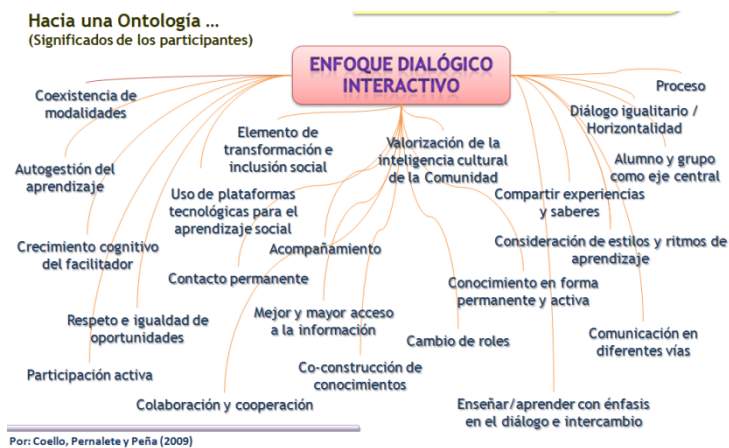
Hacia una Ontología …
(Significados de los participantes)

ENFOQUE DIALÓGICO INTERACTIVO

Coexistencia de modalidades

Autogestión del aprendizaje

Crecimiento cognitivo del facilitador

Respeto e igualdad de oportunidades

Participación activa

Colaboración y cooperación

Elemento de transformación e inclusión social

Uso de plataformas tecnológicas para el aprendizaje social

Contacto permanente

Acompañamiento

Mejor y mayor acceso a la información

Co-construcción de conocimientos

Valorización de la inteligencia cultural de la Comunidad

Cambio de roles

Conocimiento en forma permanente y activa

Enseñar/aprender con énfasis en el diálogo e intercambio

Compartir experiencias y saberes

Consideración de estilos y ritmos de aprendizaje

Comunicación en diferentes vías

Proceso

Diálogo igualitario / Horizontalidad

Alumno y grupo como eje central

Por: Coello, Pernalete y Peña (2009)